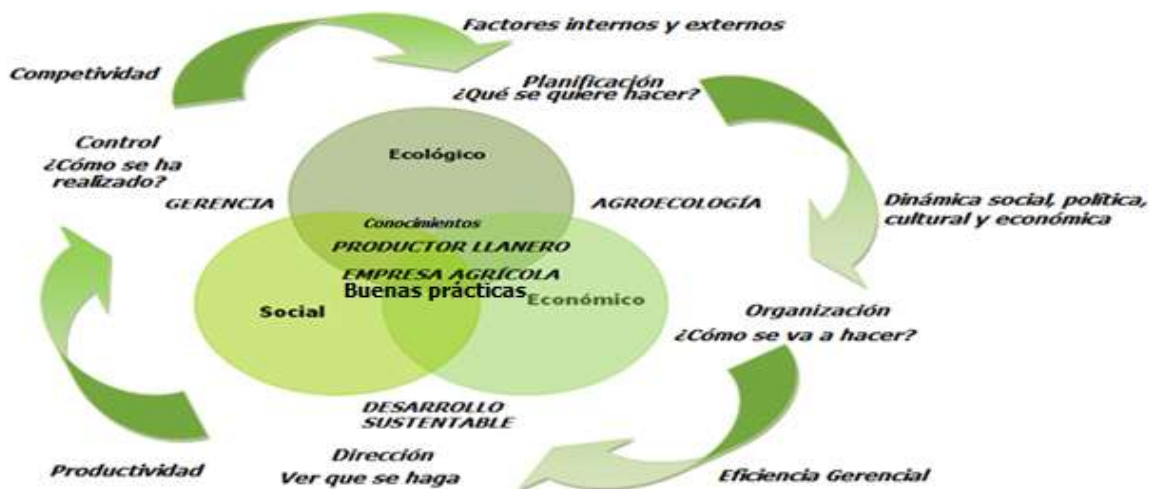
Factores internos y externos

Competitividad

Planificación
¿Qué se quiere hacer?

Control
¿Cómo se ha realizado?

Ecológico

GERENCIA

AGROECOLOGÍA

Dinámica social, política, cultural y económica

Conocimientos
PRODUCTOR LLANERO
EMPRESA AGRÍCOLA
Buenas prácticas

Social

Económico

Organización
¿Cómo se va a hacer?

DESARROLLO SUSTENTABLE

Dirección
Ver que se haga

Productividad

Eficiencia Gerencial